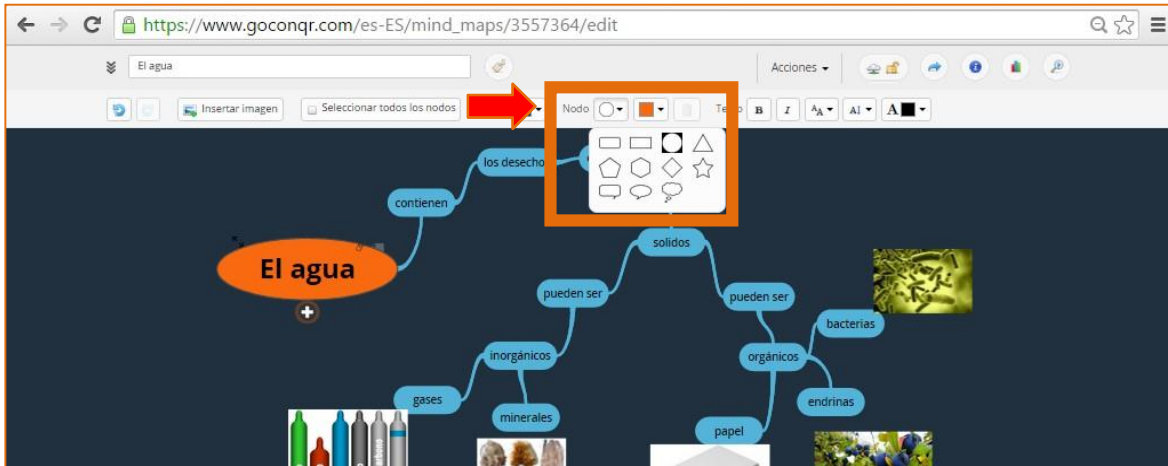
https://www.goconqr.com/es-ES/mind_maps/3557364/edit

El agua

Acciones

Insertar imagen

Seleccionar todos los nodos

Nodo

Te

B

I

El agua

contienen

los desecho

solidos

pueden ser

pueden ser

inorgánicos

orgánicos

bacterias

gases

minerales

endrinas

papel